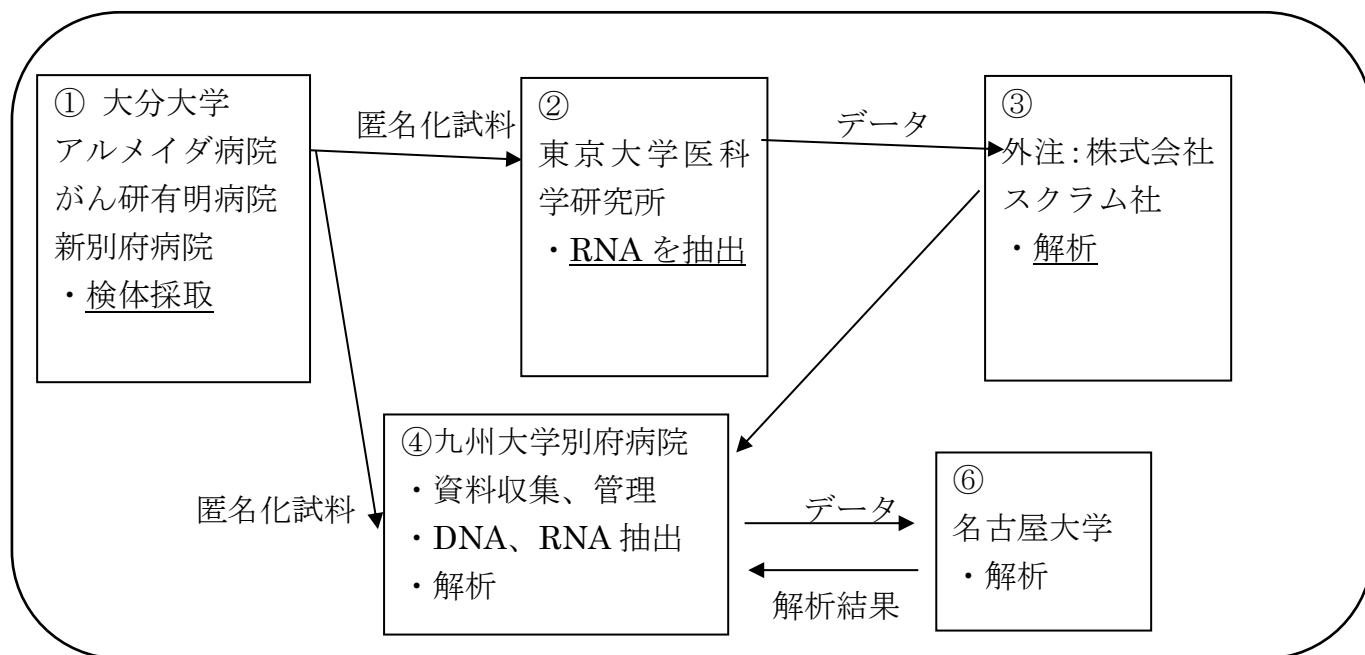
① 大分大学
アルメイダ病院
がん研有明病院
新別府病院
・検体採取

匿名化試料

②
東京大学医科学研究所
・RNA を抽出

データ

③
外注:株式会社
スクラム社
・解析

匿名化試料

④九州大学別府病院
・資料収集、管理
・DNA、RNA 抽出
・解析

データ

解析結果

⑥
名古屋大学
・解析